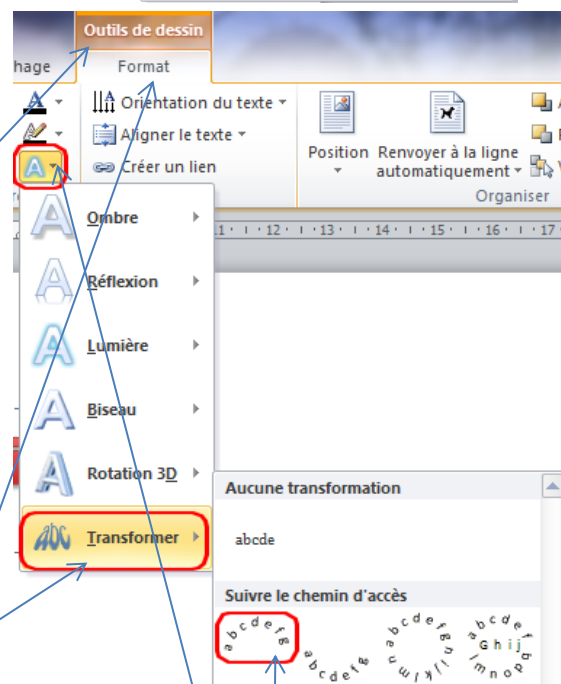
Outils de dessin

hage

Format

Orientation du texte

Aligner le texte

Créer un lien

Position

Renvoyer à la ligne automatiquement

Organiser

Ombre

Réflexion

Lumière

Biseau

Rotation 3D

Transformer

Aucune transformation

abcde

Suivre le chemin d'accès

abcdefg

abcdefg

abcdefghijklm

abcdefGhijklmnop